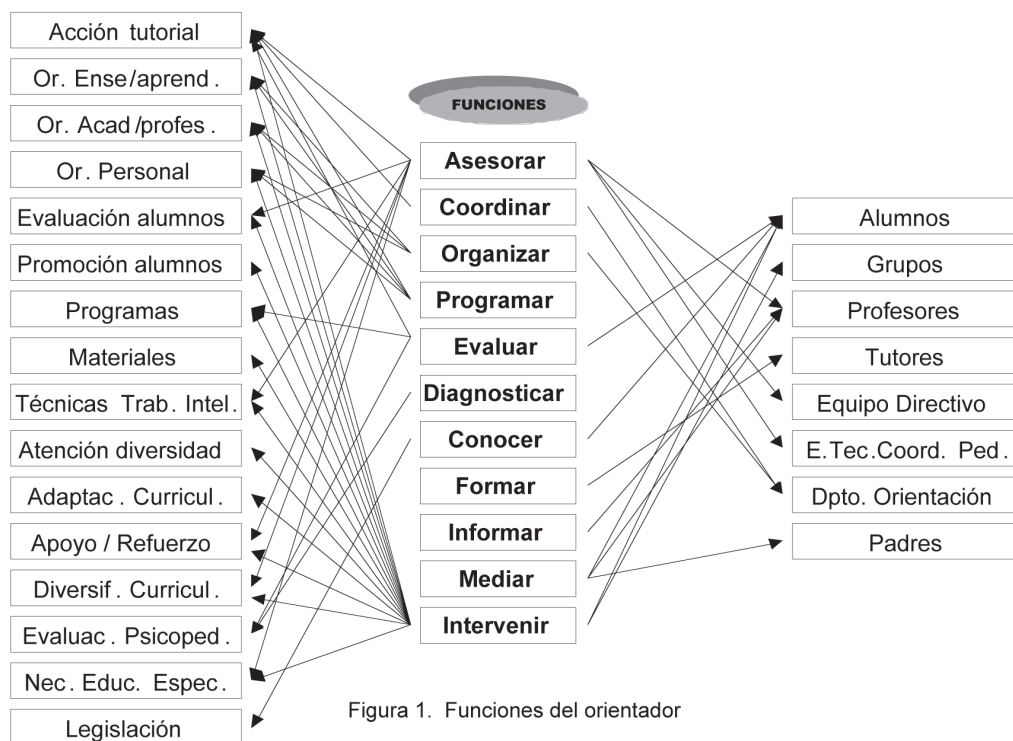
Acción tutorial
Or. Ense/aprend.
Or. Acad/profes.
Or. Personal
Evaluación alumnos
Promoción alumnos
Programas
Materiales
Técnicas Trab. Intel.
Atención diversidad
Adaptac. Curricul.
Apoyo / Refuerzo
Diversif. Curricul.
Evaluac. Psicoped.
Nec. Educ. Espec.
Legislación

FUNCIONES

Asesorar
Coordinar
Organizar
Programar
Evaluar
Diagnosticar
Conocer
Formar
Informar
Mediar
Intervenir

Alumnos
Grupos
Profesores
Tutores
Equipo Directivo
E.Tec.Coord. Ped.
Dpto. Orientación
Padres

Figura 1. Funciones del orientador